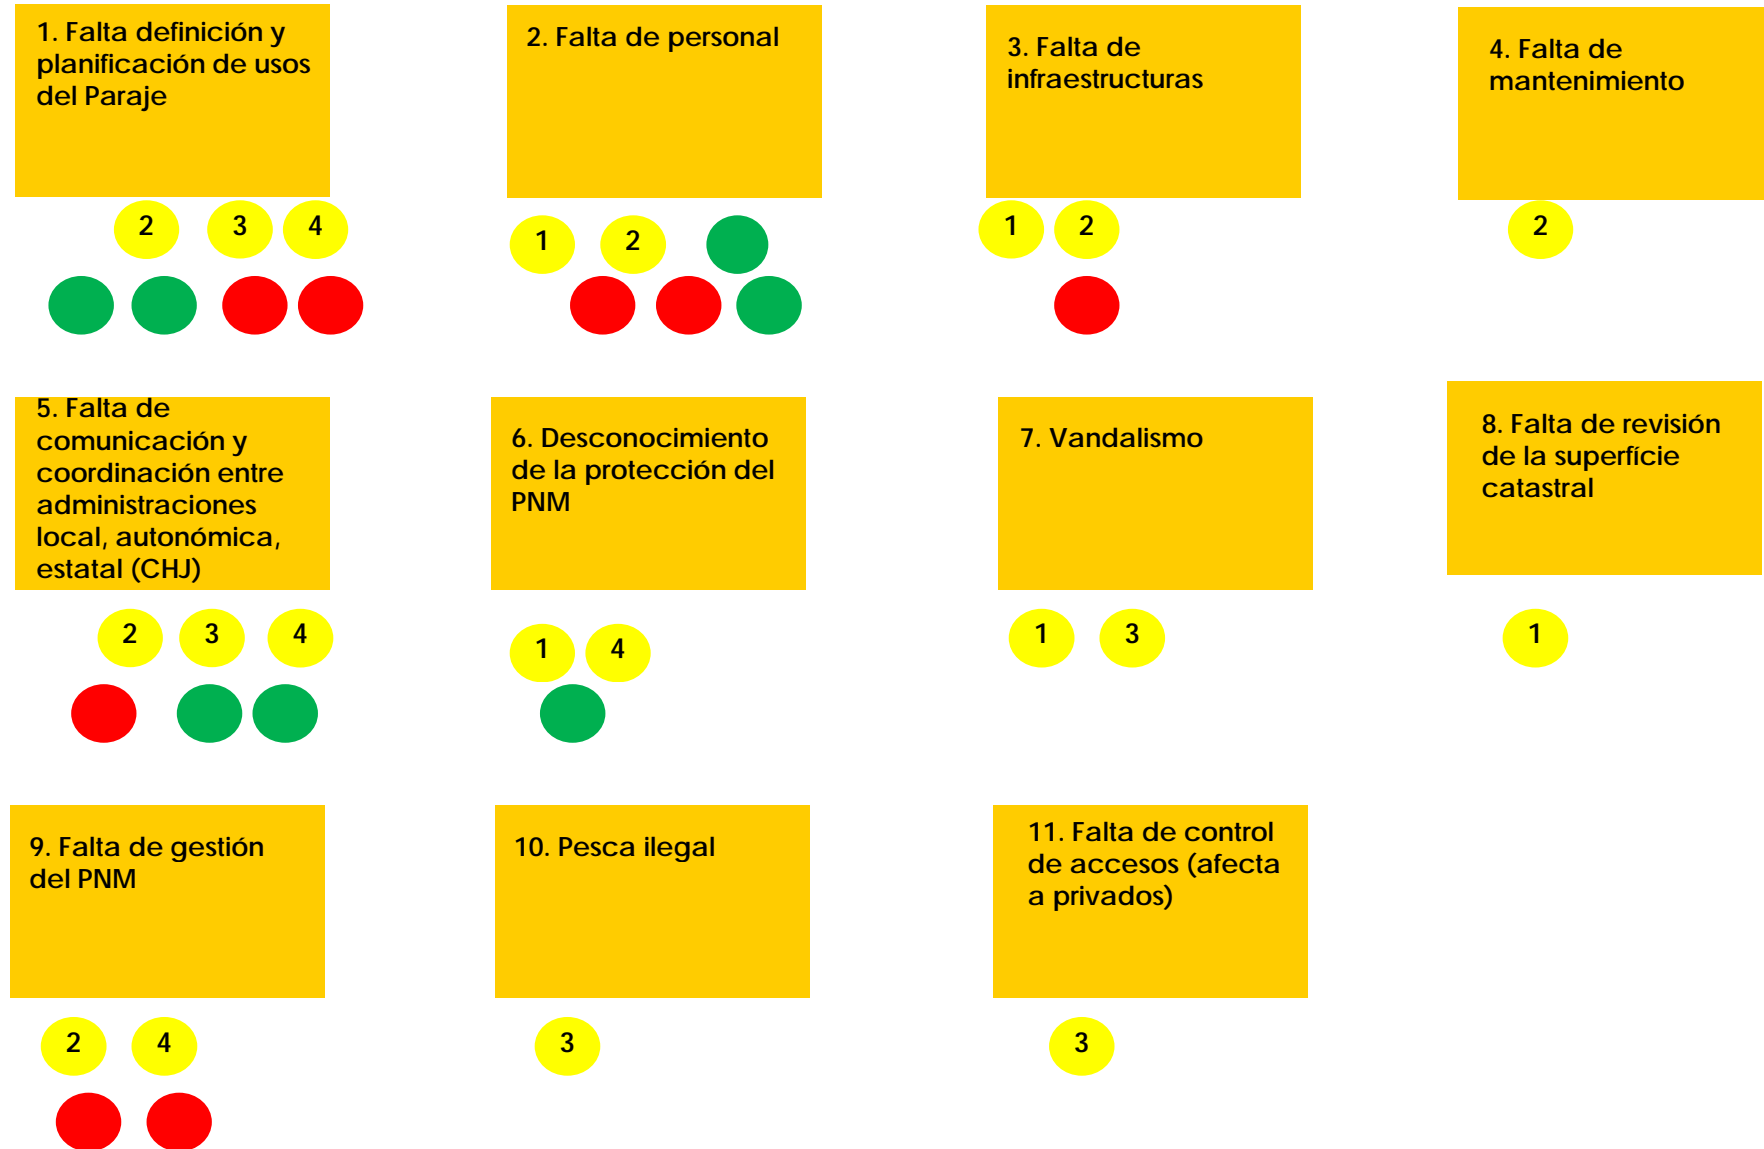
1. Falta definición y planificación de usos del Paraje

2 3 4

2. Falta de personal

1 2

3. Falta de infraestructuras

1 2

4. Falta de mantenimiento

2

5. Falta de comunicación y coordinación entre administraciones local, autonómica, estatal (CHJ)

2 3 4

6. Desconocimiento de la protección del PNM

1 4

7. Vandalismo

1 3

8. Falta de revisión de la superfície catastral

1

9. Falta de gestión del PNM

2 4

10. Pesca ilegal

3

11. Falta de control de accesos (afecta a privados)

3